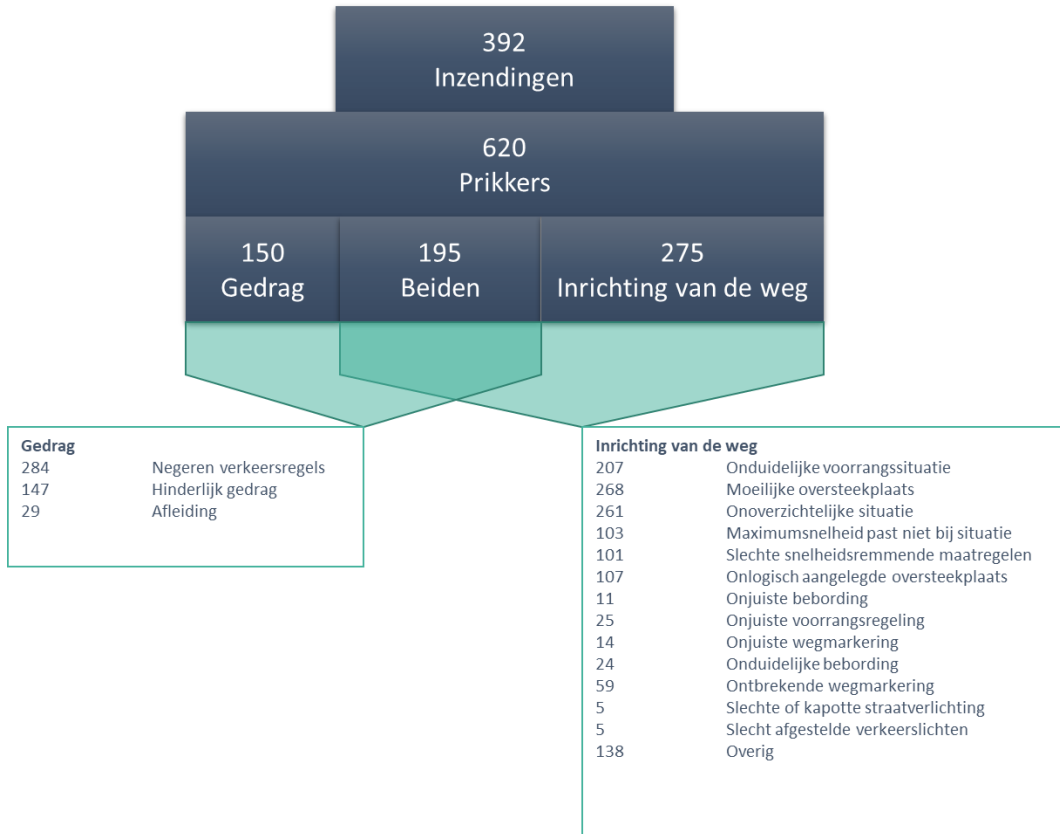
392
Inzendingen

620
Prikkers

150
Gedrag

195
Beiden

275
Inrichting van de weg

Gedrag

| | |
|---|---|
| 284 | Negeren verkeersregels |
| 147 | Hinderlijk gedrag |
| 29 | Afleiding |

Inrichting van de weg

| | |
|---|---|
| 207 | Onduidelijke voorrangssituatie |
| 268 | Moeilijke oversteekplaats |
| 261 | Onoverzichtelijke situatie |
| 103 | Maximumsnelheid past niet bij situatie |
| 101 | Slechte snelheidsremmende maatregelen |
| 107 | Onlogisch aangelegde oversteekplaats |
| 11 | Onjuiste bebording |
| 25 | Onjuiste voorrangsregeling |
| 14 | Onjuiste wegmarkering |
| 24 | Onduidelijke bebording |
| 59 | Ontbrekende wegmarkering |
| 5 | Slechte of kapotte straatverlichting |
| 5 | Slecht afgestelde verkeerslichten |
| 138 | Overig |